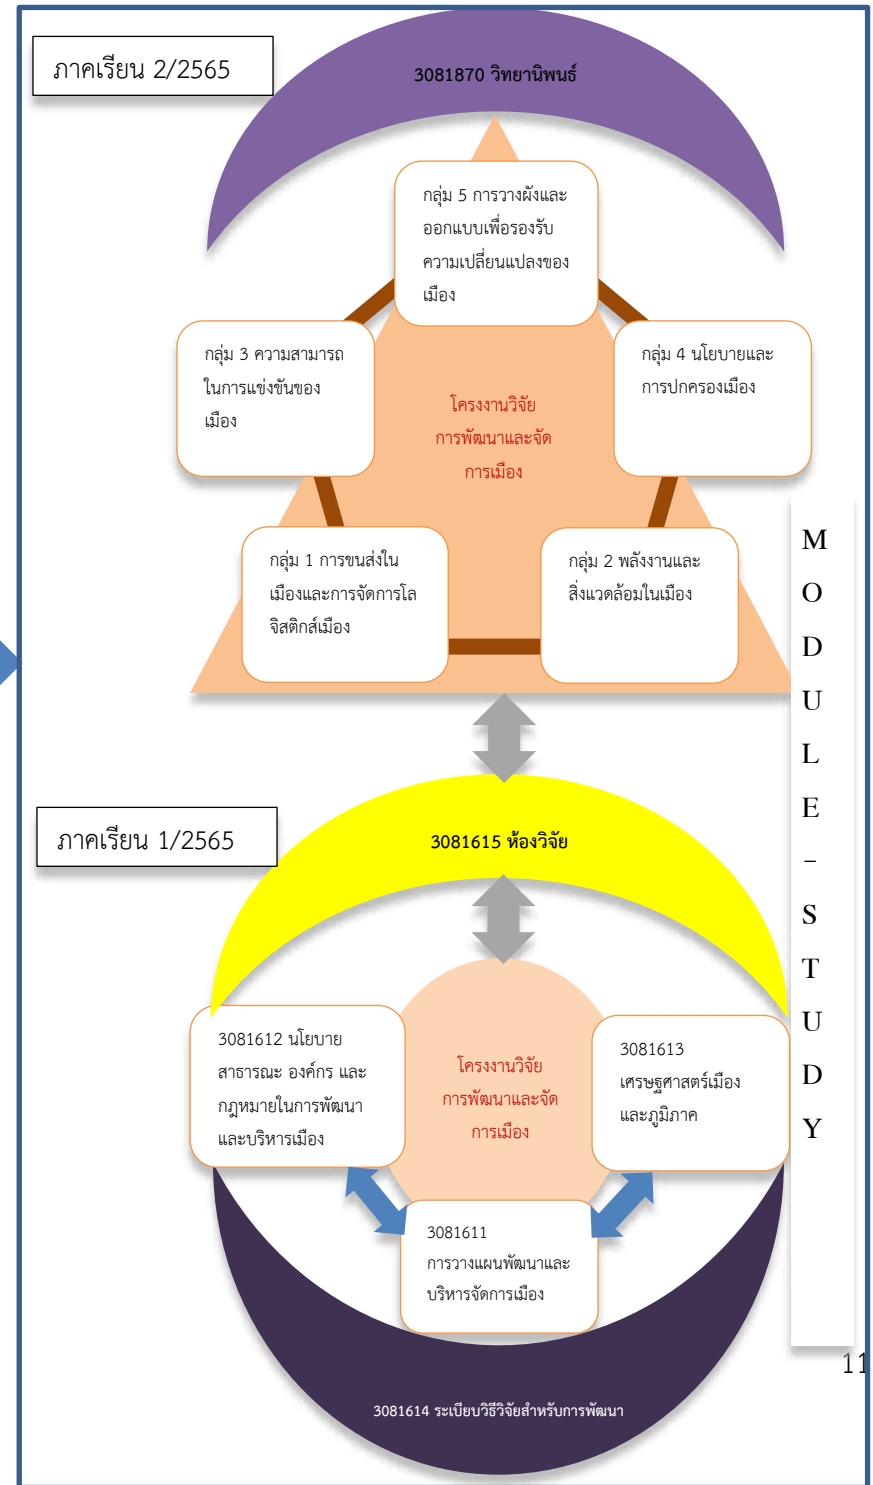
ภาคเรียน 2/2565

3081870 วิทยานิพนธ์

กลุ่ม 5 การวางผังและออกแบบเพื่อรองรับความเปลี่ยนแปลงของเมือง

กลุ่ม 3 ความสามารถในการแข่งขันของเมือง

กลุ่ม 4 นโยบายและการปกครองเมือง

โครงงานวิจัย การพัฒนาและจัดการเมือง

กลุ่ม 1 การขนส่งในเมืองและการจัดการโลจิสติกส์เมือง

กลุ่ม 2 พลังงานและสิ่งแวดล้อมในเมือง

M O D U L E - S T U D Y

ภาคเรียน 1/2565

3081615 ห้องวิจัย

3081612 นโยบายสาธารณะ องค์กร และกฎหมายในการพัฒนาและบริหารเมือง

โครงงานวิจัย การพัฒนาและจัดการเมือง

3081613 เศรษฐศาสตร์เมืองและภูมิภาค

3081611 การวางแผนพัฒนาและบริหารจัดการเมือง

11

3081614 ระเบียบวิธีวิจัยสำหรับการพัฒนา